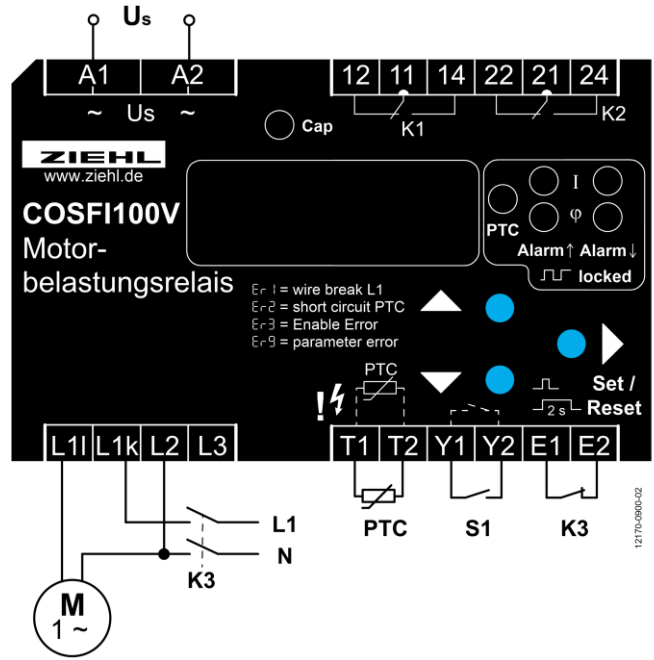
Us

A1 A2
~ Us ~

12 11 14 22 21 24
K1 K2

Cap

ZIEHL
www.ziehl.de

COSFI100V
Motorbelastungsrelais

PTC
I
φ
Alarm↑ Alarm↓
locked

Er1 = wire break L1
Er2 = short circuit PTC
Er3 = Enable Error
Er9 = parameter error

Set / Reset
2 s

PTC

L1I L1k L2 L3
T1 T2 Y1 Y2 E1 E2

L1
N
K3

PTC S1 K3

M
1 ~

12170-0900-02